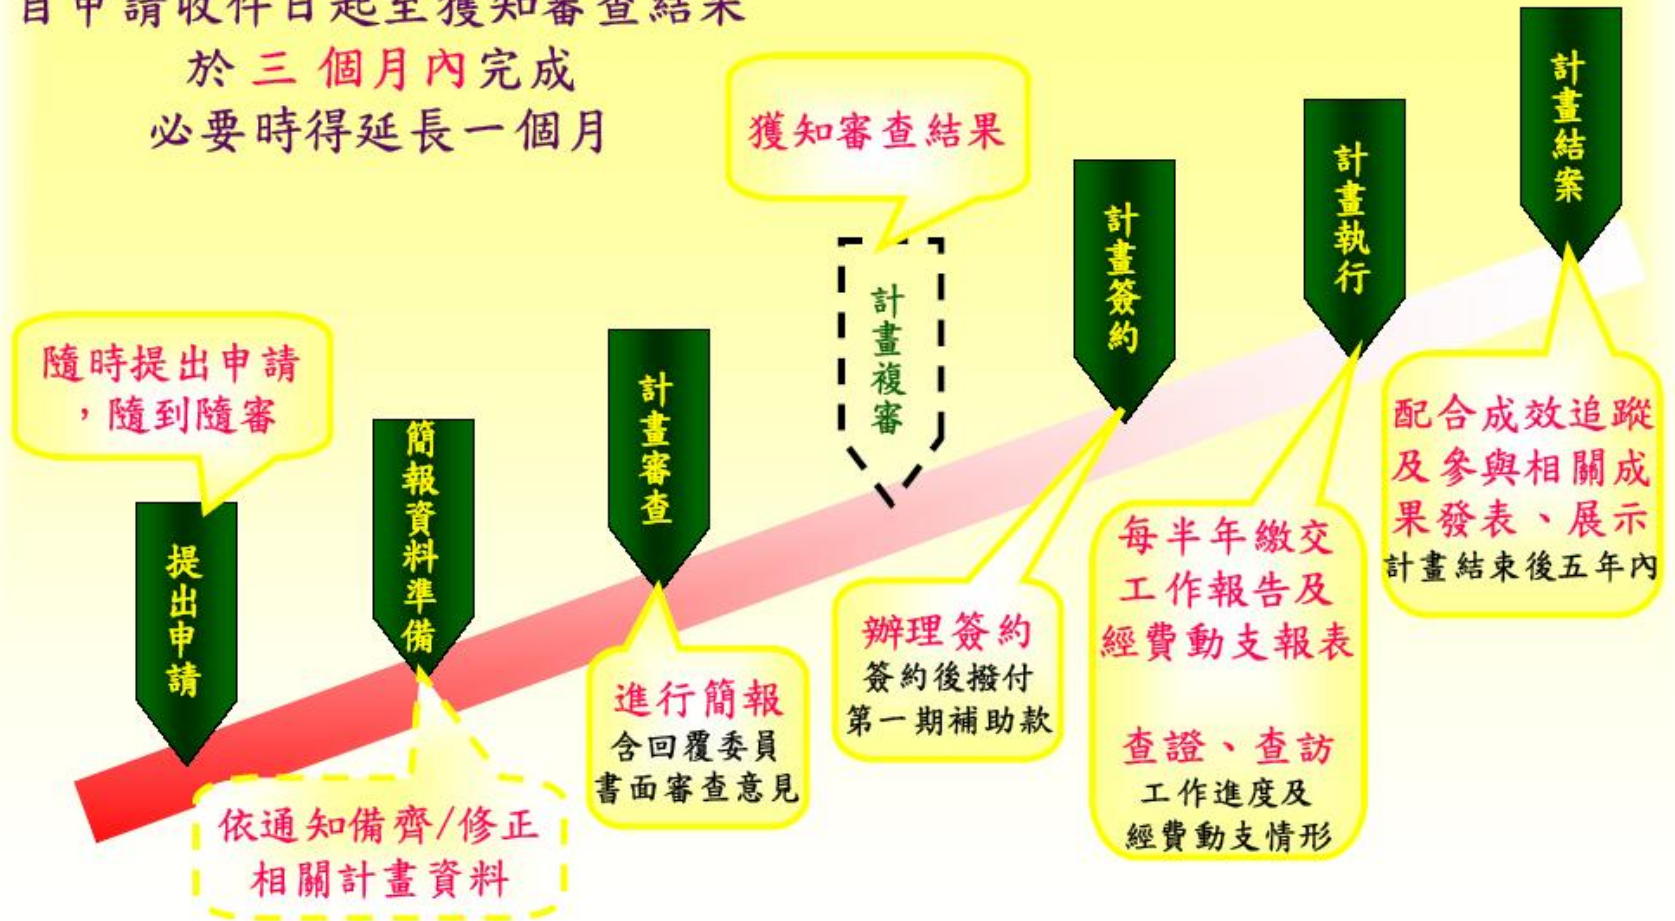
自申請收件日起至獲知審查結果
於三個月內完成
必要時得延長一個月

獲知審查結果

計畫結案

計畫執行

計畫簽約

計畫複審

隨時提出申請，隨到隨審

計畫審查

簡報資料準備

提出申請

配合成效追蹤及參與相關成果發表、展示
計畫結束後五年內

每半年繳交工作報告及經費動支報表

查證、查訪
工作進度及經費動支情形

辦理簽約
簽約後撥付第一期補助款

進行簡報
含回覆委員書面審查意見

依通知備齊/修正相關計畫資料